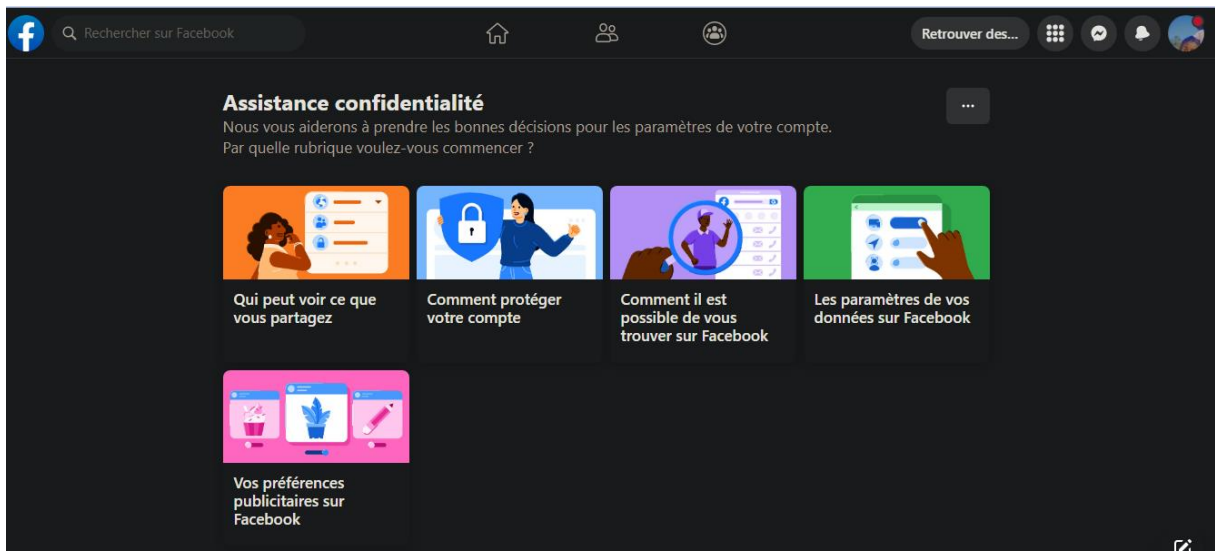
Rechercher sur Facebook

Retrouver des...

Assistance confidentialité

Nous vous aiderons à prendre les bonnes décisions pour les paramètres de votre compte.
Par quelle rubrique voulez-vous commencer ?

...

Qui peut voir ce que vous partagez

Comment protéger votre compte

Comment il est possible de vous trouver sur Facebook

Les paramètres de vos données sur Facebook

Vos préférences publicitaires sur Facebook